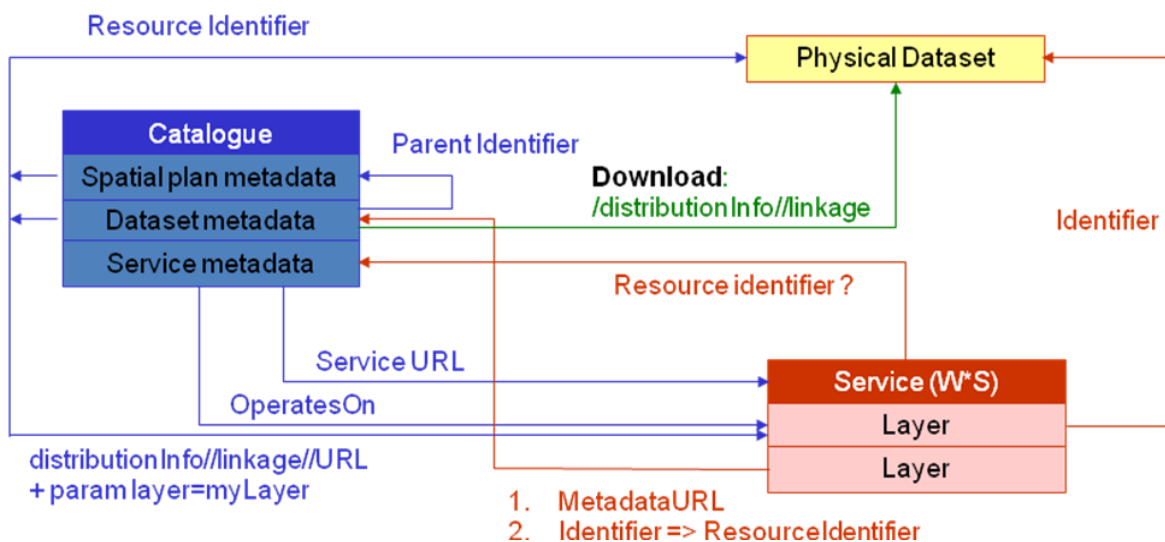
Resource Identifier

Physical Dataset

Catalogue

Spatial plan metadata

Dataset metadata

Service metadata

Parent Identifier

Download: /distributionInfo//linkage

Identifier

Resource identifier ?

Service URL

OperatesOn

Service (W*S)

Layer

Layer

distributionInfo//linkage//URL + param layer=myLayer

1. MetadataURL
2. Identifier => ResourceIdentifier